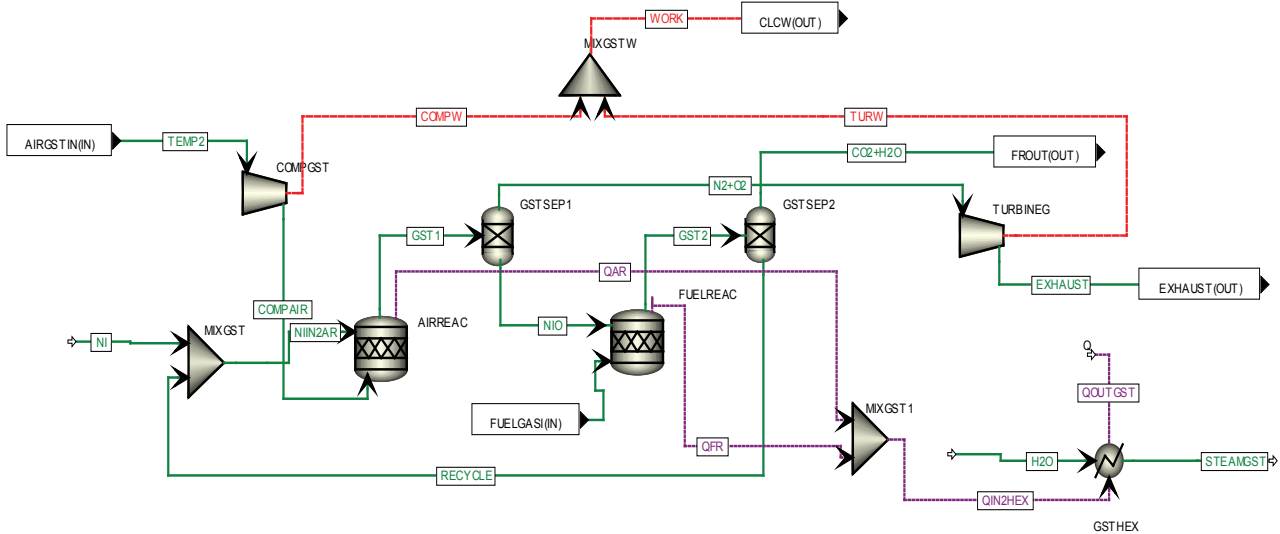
WORK
CLCW(OUT)
MIXGSTW
COMPW
TURW
AIRGSTIN(IN)
TEMP2
COMPGST
CO2+H2O
FROUT(OUT)
N2+O2
GSTSEP1
GSTSEP2
TURBINEG
GST1
GST2
QAR
EXHAUST
EXHAUST(OUT)
COMPAIR
FUELREAC
MIXGST
NIIN2AR
AIRREAC
NIO
NI
Q
QOUTGST
FUELGASI(IN)
MIXGST1
QFR
H2O
STEAMGST
RECYCLE
QIN2HEX
GSTHEX